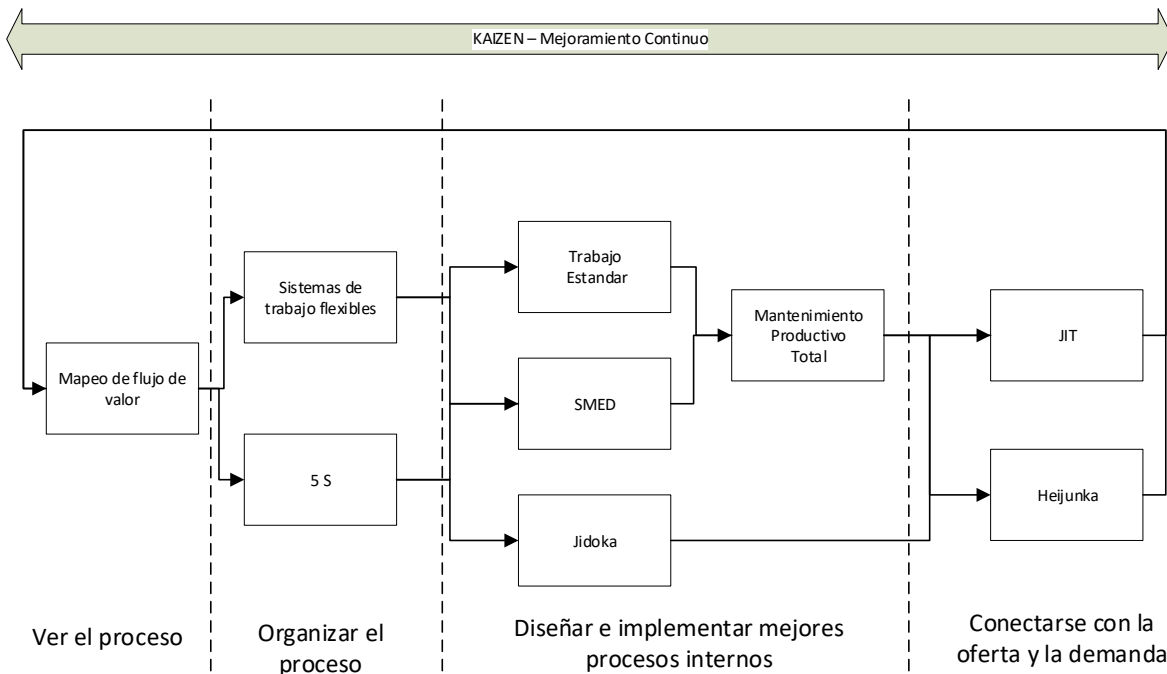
KAIZEN – Mejoramiento Continuo

Mapeo de flujo de valor

Sistemas de trabajo flexibles

5 S

Trabajo Estandar

SMED

Jidoka

Mantenimiento Productivo Total

JIT

Heijunka

Ver el proceso

Organizar el proceso

Diseñar e implementar mejores procesos internos

Conectarse con la oferta y la demanda